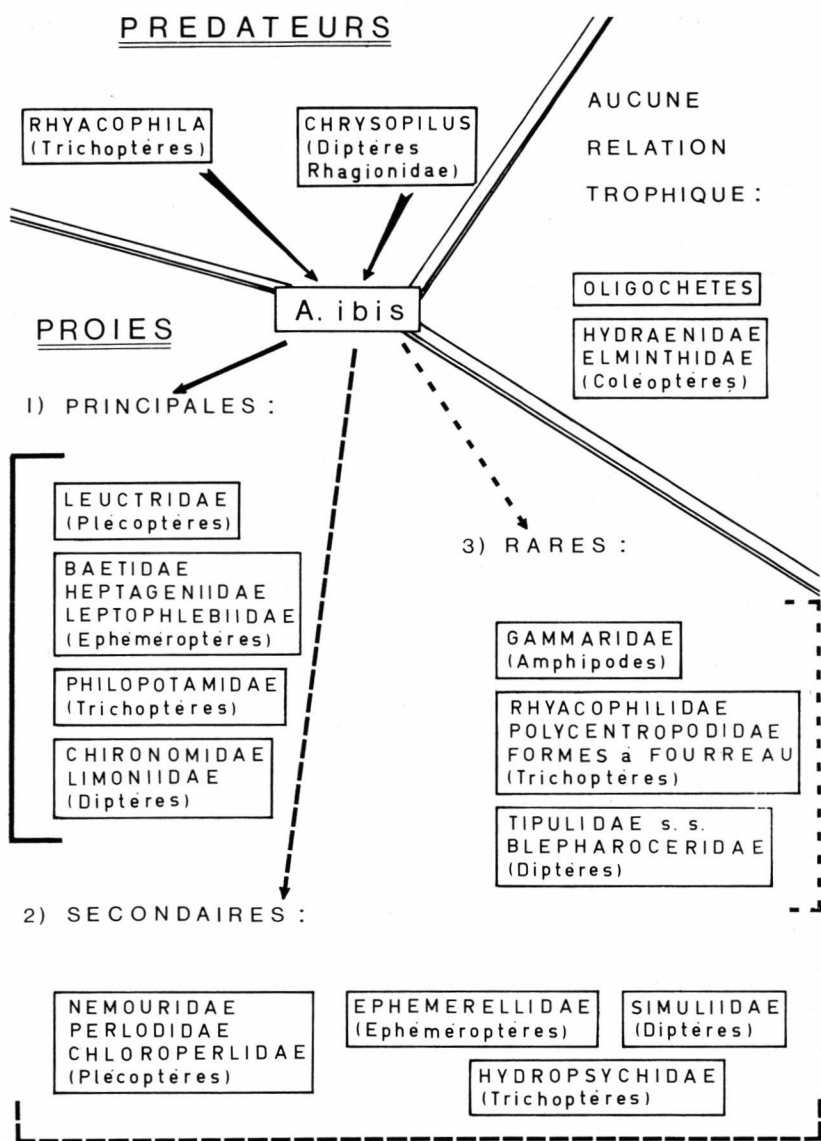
PREDATEURS

RHYACOPHILA (Trichoptères)

CHRYSOPILUS (Diptères Rhagionidae)

AUCUNE RELATION TROPHIQUE :

A. ibis

OLIGOCHETES

HYDRAENIDAE ELMINTHIDAE (Coléoptères)

PROIES

1) PRINCIPALES :

LEUCTRIDAE (Plécoptères)

BAETIDAE HEPTAGENIIDAE LEPTOPHLEBIIDAE (Ephéméroptères)

PHILOPOTAMIDAE (Trichoptères)

CHIRONOMIDAE LIMONIIDAE (Diptères)

3) RARES :

GAMMARIDAE (Amphipodes)

RHYACOPHILIDAE POLYCENTROPODIDAE FORMES à FOURREAU (Trichoptères)

TIPULIDAE s. s. BLEPHAROCERIDAE (Diptères)

2) SECONDAIRES :

NEMOURIDAE PERLODIDAE CHLOROPERLIDAE (Plécoptères)

EPHEMERELLIDAE (Ephéméroptères)

SIMULIIDAE (Diptères)

HYDROPSYCHIDAE (Trichoptères)